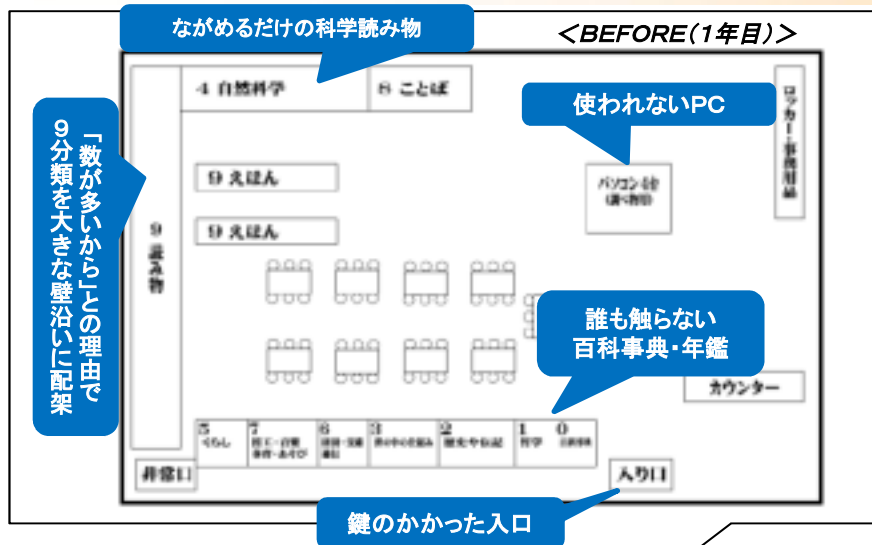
ながめるだけの科学読み物

＜BEFORE（1年目）＞

「数が多いから」との理由で9分類を大きな壁沿いに配架

4 自然科学

8 ことば

使われないPC

ロッカー・事務用品

9 えほん

9 えほん

9 読み物

パソコン1台（調べ物用）

誰も触らない百科事典・年鑑

カウンター

5 くらし

7 図工・音楽・体育・あそび

6 技術・産業・農作

3 世の中のしくみ

2 歴史や伝記

1 哲学

0 百科事典

非常口

入り口

鍵のかかった入口